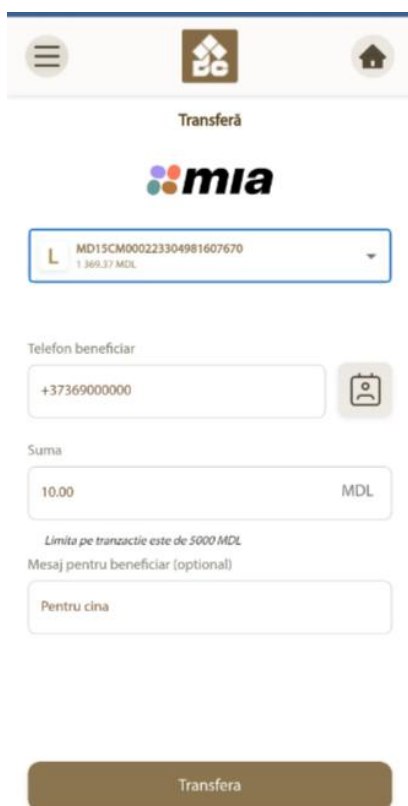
Transferă

mia

L MD15CM000223304981607670
1 369.37 MDL

Telefon beneficiar

+37369000000

Suma

10.00 MDL

Limita pe tranzactie este de 5000 MDL

Mesaj pentru beneficiar (optional)

Pentru cina

Transfera